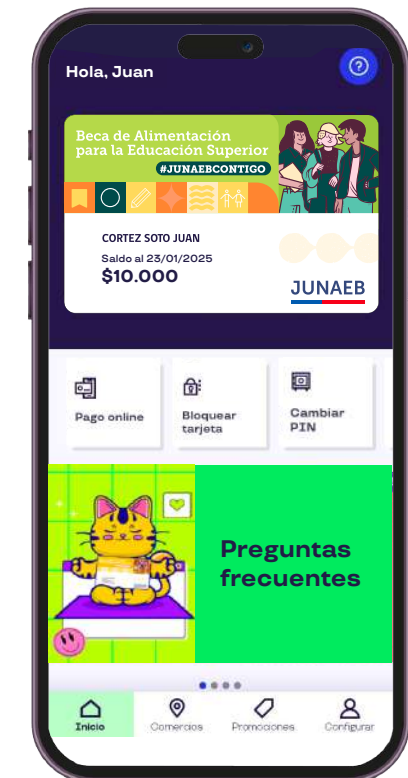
Hola, Juan

Beca de Alimentación para la Educación Superior

#JUNAEBCONTIGO

CORTEZ SOTO JUAN

Saldo al 23/01/2025

$10.000

JUNAEB

Pago online

Bloquear tarjeta

Cambiar PIN

Preguntas frecuentes

Inicio

Comercios

Promociones

Configurar